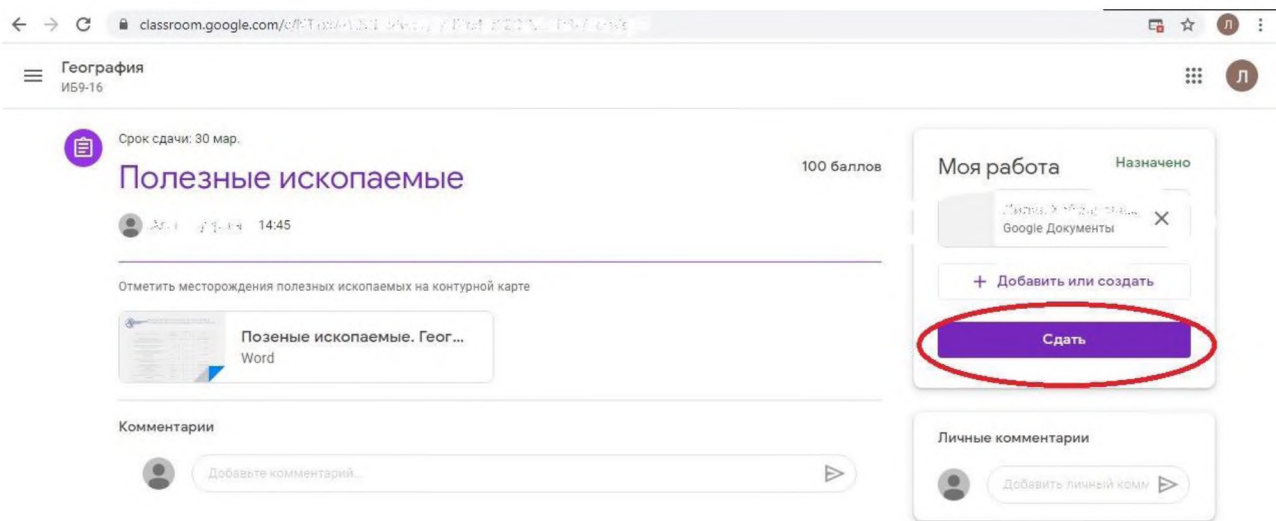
classroom.google.com/c/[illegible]

Л

География
ИБ9-16

Л

Срок сдачи: 30 мар.

Полезные ископаемые

100 баллов

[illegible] 14:45

Отметить месторождения полезных ископаемых на контурной карте

Позеные ископаемые. Геог...
Word

Комментарии

Добавьте комментарий...

Моя работа
Назначено

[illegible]
Google Документы

+ Добавить или создать

Сдать

Личные комментарии

Добавить личный комм